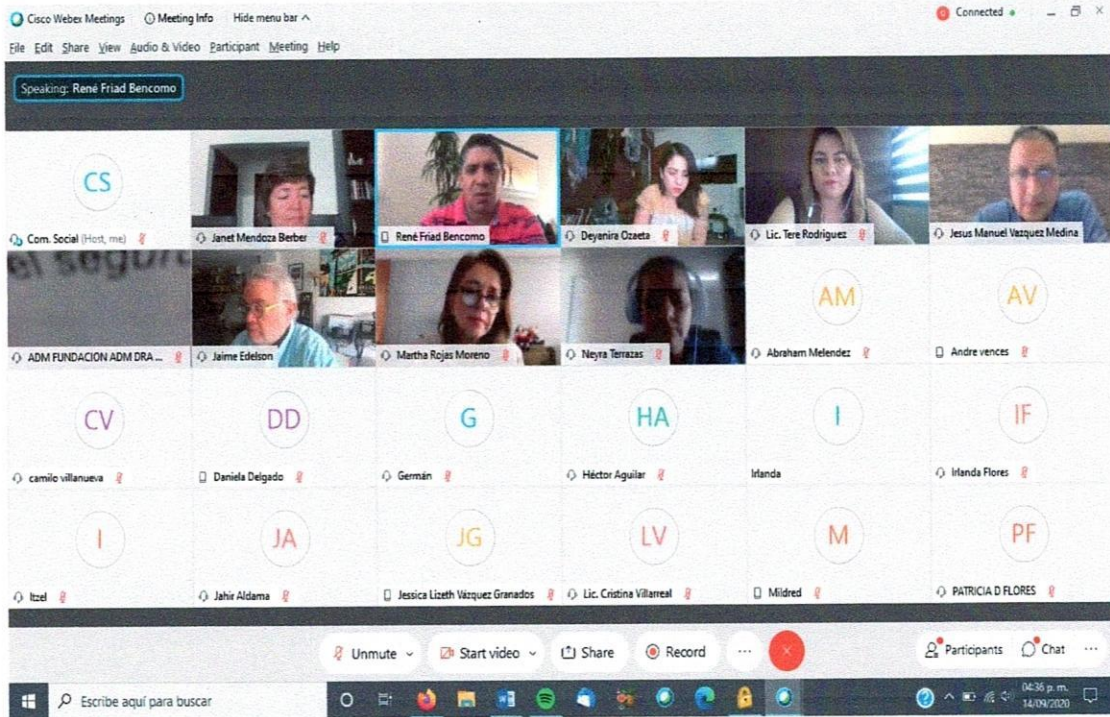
Cisco Webex Meetings   Meeting Info   Hide menu bar ^

Connected

File Edit Share View Audio & Video Participant Meeting Help

Speaking: René Friad Bencomo

CS

Com. Social (Host, me)

Janet Mendoza Berber

René Friad Bencomo

Deyanira Ozaeta

Lic. Tere Rodriguez

Jesus Manuel Vazquez Medina

el seguro

ADM FUNDACION ADM DRA ...

Jaime Edelson

Martha Rojas Moreno

Neyra Terrazas

AM

Abraham Melendez

AV

Andre vences

CV

camilo villanueva

DD

Daniela Delgado

G

Germán

HA

Héctor Aguilar

I

Irlanda

IF

Irlanda Flores

I

Itzel

JA

Jahir Aldama

JG

Jessica Lizeth Vázquez Granados

LV

Lic. Cristina Villarreal

M

Mildred

PF

PATRICIA D FLORES

Unmute   Start video   Share   Record   ...

Participants   Chat   ...

Escribe aquí para buscar

04:36 p. m.
14/09/2020